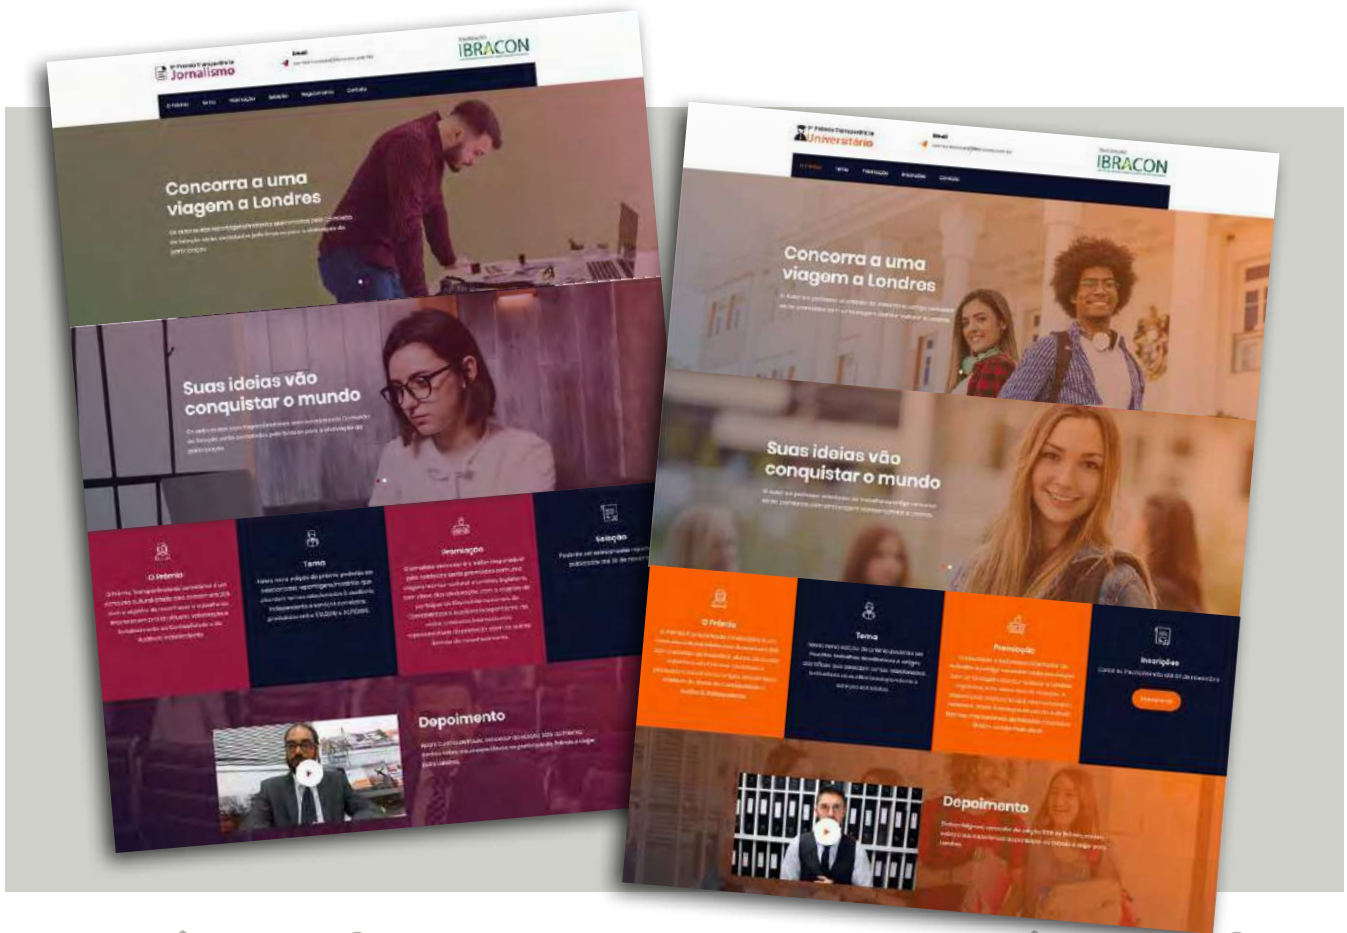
Jornalismo

Email

IBRACON

Concorra a uma viagem a Londres

Suas ideias vão conquistar o mundo

O Prêmio

Tema

Premiação

Seleção

Depoimento

Universitário

Email

IBRACON

Concorra a uma viagem a Londres

Suas ideias vão conquistar o mundo

O Prêmio

Tema

Premiação

Inscrições

Depoimento